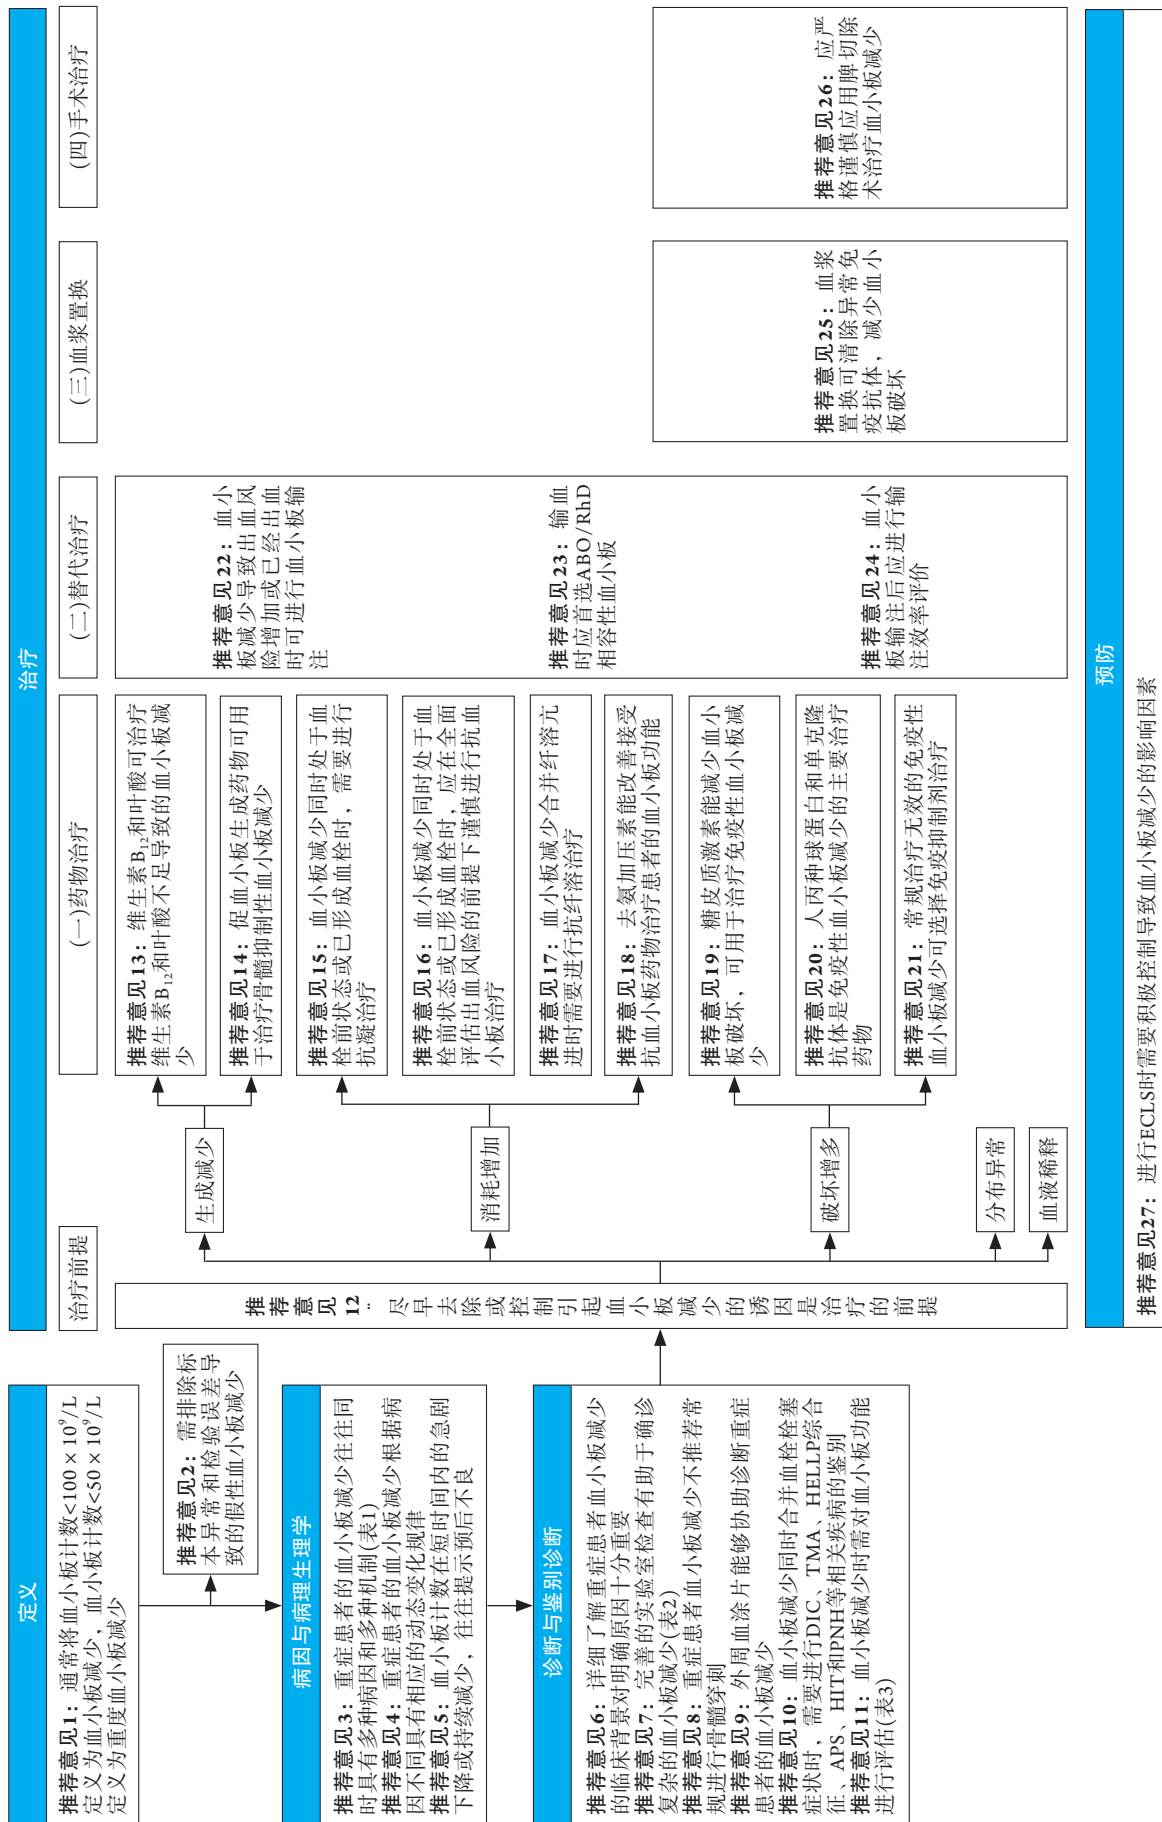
定义

推荐意见1：通常将血小板计数<100×10⁹/L定义为血小板减少，血小板计数<50×10⁹/L定义为重度血小板减少

推荐意见2：需排除标本异常和检验误差导致的假性血小板减少

病因与病理生理学

推荐意见3：重症患者的血小板减少往往同时具有多种病因和多种机制(表1)
推荐意见4：重症患者的血小板减少根据病因不同具有相应的动态变化规律
推荐意见5：血小板计数在短时间内的急剧下降或持续减少，往往提示预后不良

诊断与鉴别诊断

推荐意见6：详细了解重症患者血小板减少的临床背景对明确原因十分重要
推荐意见7：完善的实验室检查有助于确诊复杂的血小板减少(表2)
推荐意见8：重症患者血小板减少不推荐常规进行骨髓穿刺
推荐意见9：外周血涂片能够协助诊断重症患者的血小板减少
推荐意见10：血小板减少同时合并血栓栓塞症状时，需要进行DIC、TMA、HELLP综合征、APS、HIT和PNH等相关疾病的鉴别
推荐意见11：血小板减少时需对血小板功能进行评估(表3)

治疗前提

推荐意见12：尽早去除或控制引起血小板减少的诱因是治疗的前提

生成减少
消耗增加
破坏增多
分布异常
血液稀释

治疗

(一)药物治疗

推荐意见13：维生素$B_{12}$和叶酸可治疗维生素$B_{12}$和叶酸不足导致的血小板减少

推荐意见14：促血小板生成药物可用于治疗骨髓抑制性血小板减少

推荐意见15：血小板减少同时处于血栓前状态或已形成血栓时，需要进行抗凝治疗

推荐意见16：血小板减少同时处于血栓前状态或已形成血栓时，应在全面评估出血风险的前提下谨慎进行抗血小板治疗

推荐意见17：血小板减少合并纤溶亢进时需要进行抗纤溶治疗

推荐意见18：去氨加压素能改善接受抗血小板药物治疗患者的血小板功能

推荐意见19：糖皮质激素能减少血小板破坏，可用于治疗免疫性血小板减少

推荐意见20：人丙种球蛋白和单克隆抗体是免疫性血小板减少的主要治疗药物

推荐意见21：常规治疗无效的免疫性血小板减少可选择免疫抑制剂治疗

(二)替代治疗

推荐意见22：血小板减少导致出血风险增加或已经出血时可进行血小板输注

推荐意见23：输血时应首选ABO/RhD相容性血小板

推荐意见24：血小板输注后应进行输注效率评价

(三)血浆置换

推荐意见25：血浆置换可清除异常免疫抗体，减少血小板破坏

(四)手术治疗

推荐意见26：应严格谨慎应用脾切除术治疗血小板减少

预防

推荐意见27：进行ECLS时需要积极控制导致血小板减少的影响因素